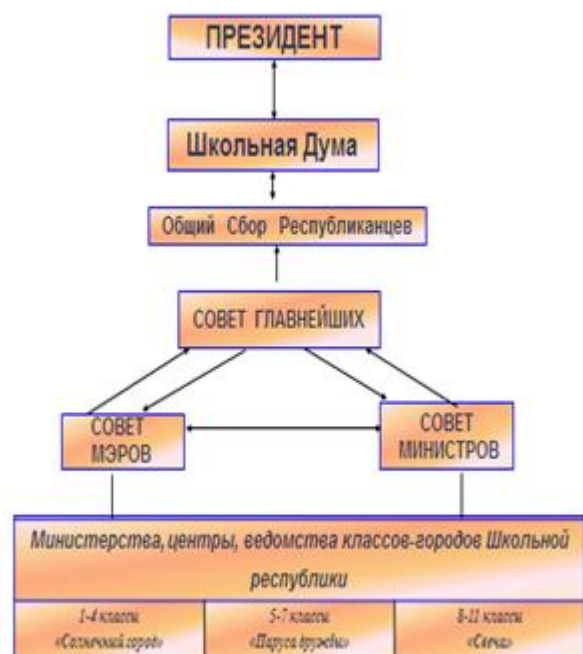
ПРЕЗИДЕНТ

Школьная Дума

Общий Сбор Республиканцев

СОВЕТ ГЛАВНЕЙШИХ

СОВЕТ МЭРОВ

СОВЕТ МИНИСТРОВ

Министерства, центры, ведомства классов-городов Школьной республики

| 1-4 классы «Солнечный город» | 5-7 классы «Паруса дружбы» | 8-11 классы «Свеча» |
|---|---|---|